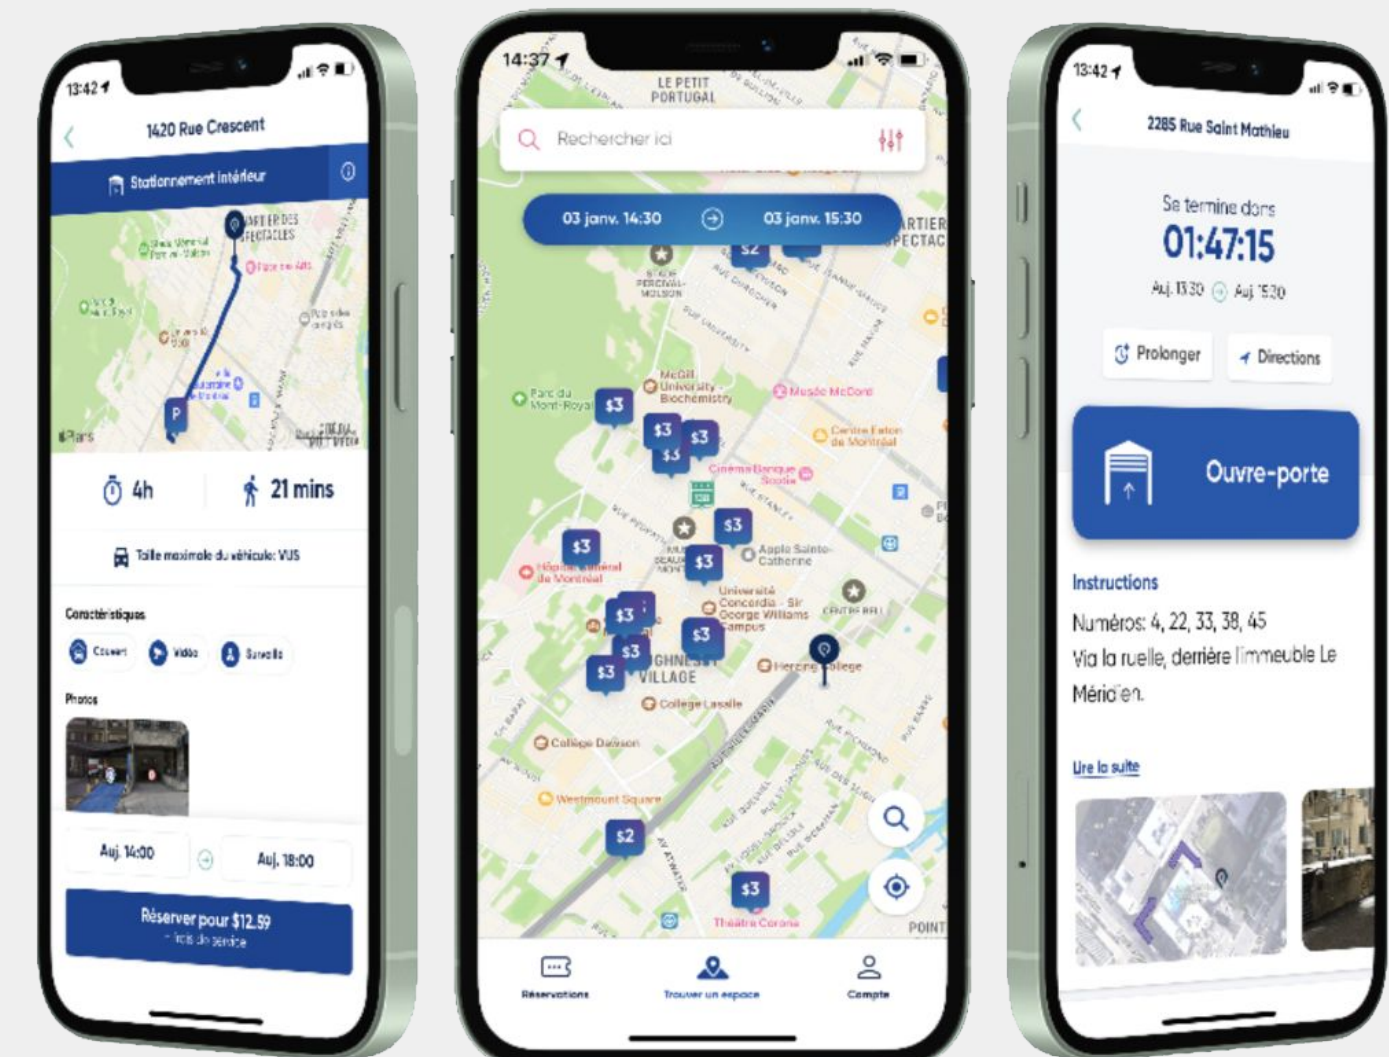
13:42

1420 Rue Crescent

Stationnement intérieur

Plans

4h

21 mins

Taille maximale du véhicule: VUS

Caractéristiques

Couvert

Vidéo

Surveillé

Photos

Auj. 14:00

Auj. 18:00

Réserver pour $12.59
+ frais de service

14:37

LE PETIT PORTUGAL

Rechercher ici

03 janv. 14:30

03 janv. 15:30

Parc du Mont-Royal

McGill University Biochemistry

Musée McCord

Centre Eaton de Montréal

Cinéma Banque Scotia

Apple Sainte-Catherine

Hôpital général de Montréal

Université Concordia - Sir George Williams Campus

VILLAGE

Herzing College

Collège Lasalle

Collège Dawson

Westmount Square

Théâtre Corona

$3

$3

$3

$3

$3

$3

$3

$3

$3

$3

$3

$3

$2

$2

$3

Réservations

Trouver un espace

Compte

13:42

2285 Rue Saint Mathieu

Se termine dans

01:47:15

Auj. 13:30

Auj. 15:30

Prolonger

Directions

Ouvre-porte

Instructions

Numéros: 4, 22, 33, 38, 45

Via la ruelle, derrière l'immeuble Le Méridien.

Lire la suite